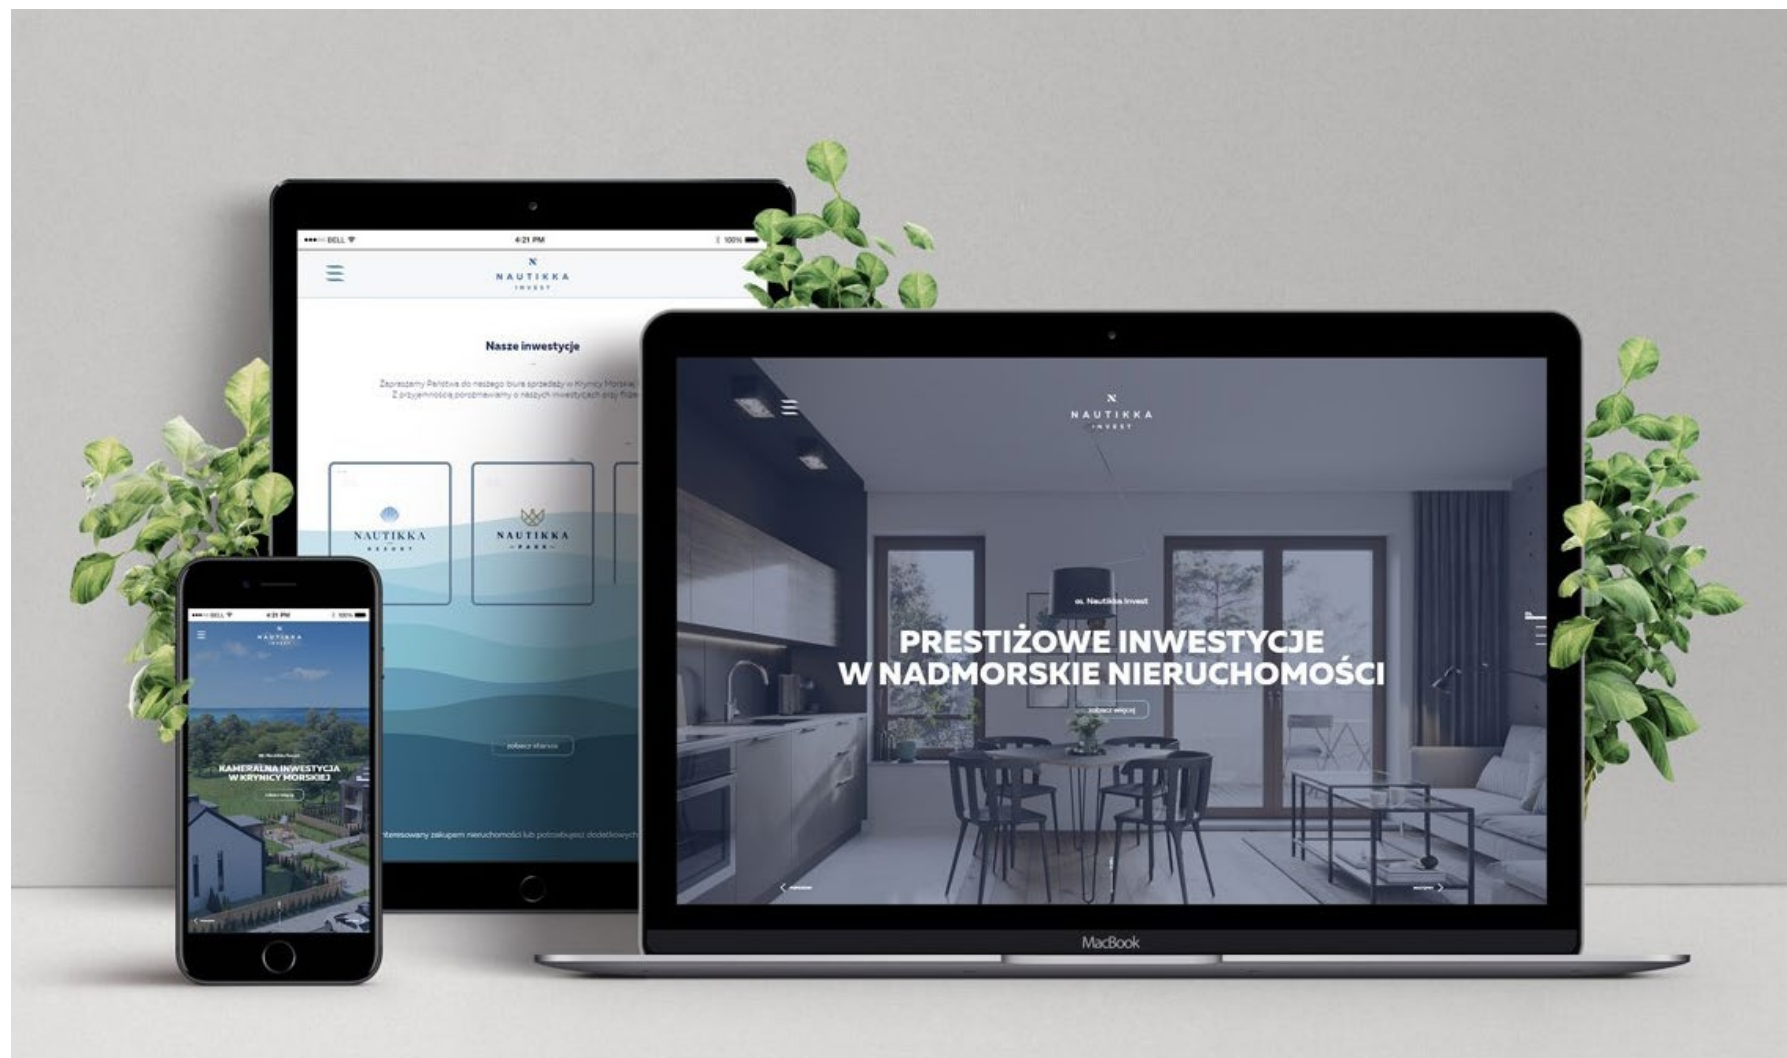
●●●○○ BELL 4:21 PM 100%

N
NAUTIKKA
INVEST

Nasze inwestycje

Zapraszamy Państwa do naszego biura sprzedaży w Krynicy Morskiej. Z przyjemnością porozmawiamy o naszych inwestycjach przy filiżance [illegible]

NAUTIKKA
RESORT

NAUTIKKA
PARK

zobacz stronę

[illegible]nteresowany zakupem nieruchomości lub potrzebujesz dodatkowych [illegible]

●●●○○ BELL 4:21 PM 100%

NAUTIKKA
INVEST

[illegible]

KAMERALNA INWESTYCJA
W KRYNICY MORSKIEJ

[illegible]

N
NAUTIKKA
INVEST

01. Nautikka Invest

PRESTIŻOWE INWESTYCJE
W NADMORSKIE NIERUCHOMOŚCI

zobacz więcej

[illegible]

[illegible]

MacBook